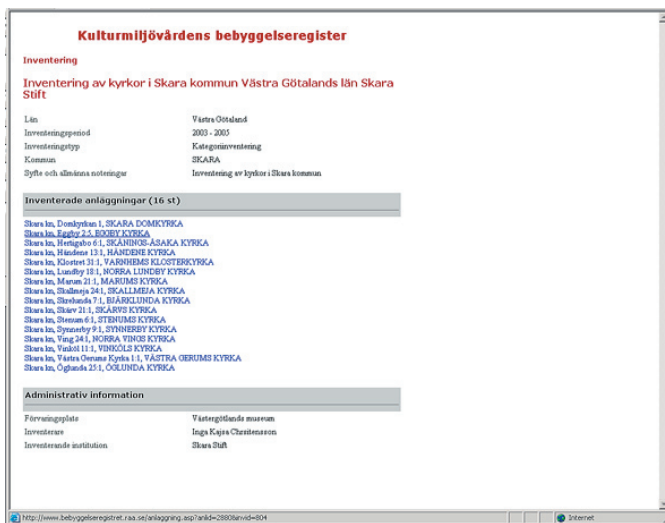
Kulturmiljövårdens bebyggelseregister

Inventering

Inventering av kyrkor i Skara kommun Västra Götalands län Skara Stift

| | |
|---|---|
| Län | Västra Götaland |
| Inventeringsperiod | 2003 - 2005 |
| Inventeringstyp | Kategoriinventering |
| Kommun | SKARA |
| Syfte och allmänna noteringar | Inventering av kyrkor i Skara kommun |

Inventerade anläggningar (16 st)

Skara kn, Domkyrkan 1, SKARA DOMKYRKA
Skara kn, Eggby 2:5, EGGBY KYRKA
Skara kn, Hertigsbo 6:1, SKÄNINGS-ÅSAKA KYRKA
Skara kn, Händene 13:1, HÄNDENE KYRKA
Skara kn, Klostret 31:1, VARNHEMS KLOSTERKYRKA
Skara kn, Lundby 18:1, NORRA LUNDBY KYRKA
Skara kn, Marum 21:1, MARUMS KYRKA
Skara kn, Skallmeja 24:1, SKALLMEJA KYRKA
Skara kn, Skrelunda 7:1, BJÄRKLUNDA KYRKA
Skara kn, Skärv 21:1, SKÄRVS KYRKA
Skara kn, Stenum 6:1, STENUMS KYRKA
Skara kn, Synnerby 9:1, SYNNERBY KYRKA
Skara kn, Ving 24:1, NORRA VINGS KYRKA
Skara kn, Vinköl 13:1, VINKÖLS KYRKA
Skara kn, Västra Gerums Kyrka 1:1, VÄSTRA GERUMS KYRKA
Skara kn, Öglunda 25:1, ÖGLUNDA KYRKA

Administrativ information

| | |
|---|---|
| Förvaringsplats | Västergötlands museum |
| Inventerare | Inga Kajsa Chrsitensson |
| Inventerande institution | Skara Stift |

http://www.bebyggelseregistret.raa.se/anlaggning.asp?anlid=2880&invid=804
Internet